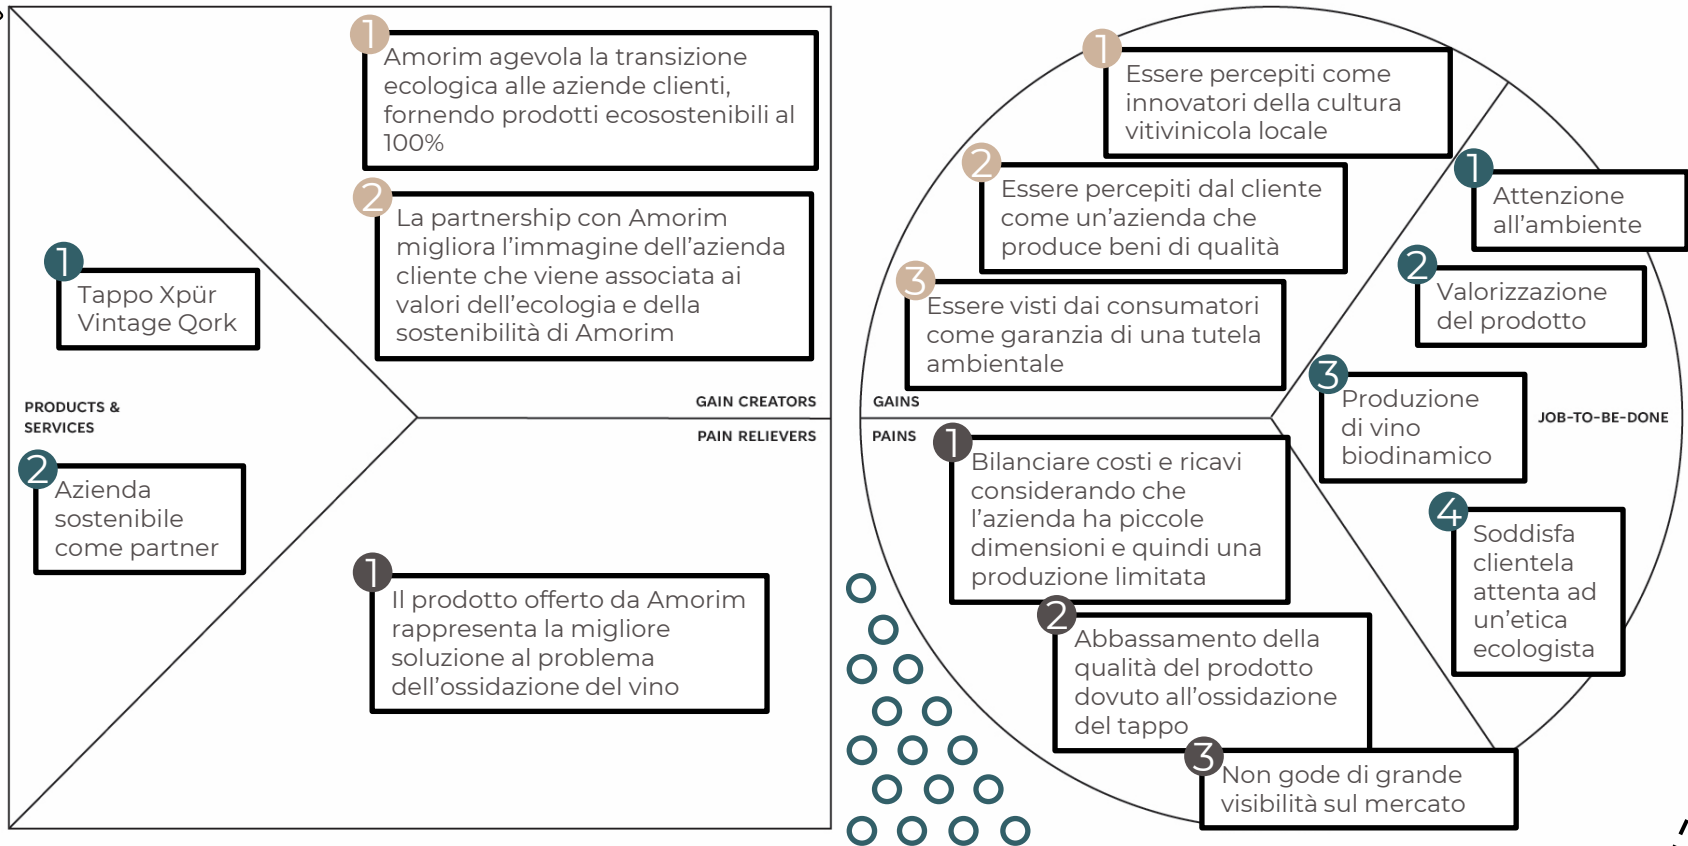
1
Amorim agevola la transizione ecologica alle aziende clienti, fornendo prodotti ecosostenibili al 100%

2
La partnership con Amorim migliora l'immagine dell'azienda cliente che viene associata ai valori dell'ecologia e della sostenibilità di Amorim

1
Tappo Xpür Vintage Qork

PRODUCTS & SERVICES

GAIN CREATORS

PAIN RELIEVERS

2
Azienda sostenibile come partner

1
Il prodotto offerto da Amorim rappresenta la migliore soluzione al problema dell'ossidazione del vino

1
Essere percepiti come innovatori della cultura vitivinicola locale

2
Essere percepiti dal cliente come un'azienda che produce beni di qualità

3
Essere visti dai consumatori come garanzia di una tutela ambientale

GAINS

PAINS

1
Bilanciare costi e ricavi considerando che l'azienda ha piccole dimensioni e quindi una produzione limitata

2
Abbassamento della qualità del prodotto dovuto all'ossidazione del tappo

3
Non gode di grande visibilità sul mercato

1
Attenzione all'ambiente

2
Valorizzazione del prodotto

3
Produzione di vino biodinamico

JOB-TO-BE-DONE

4
Soddisfa clientela attenta ad un'etica ecologista